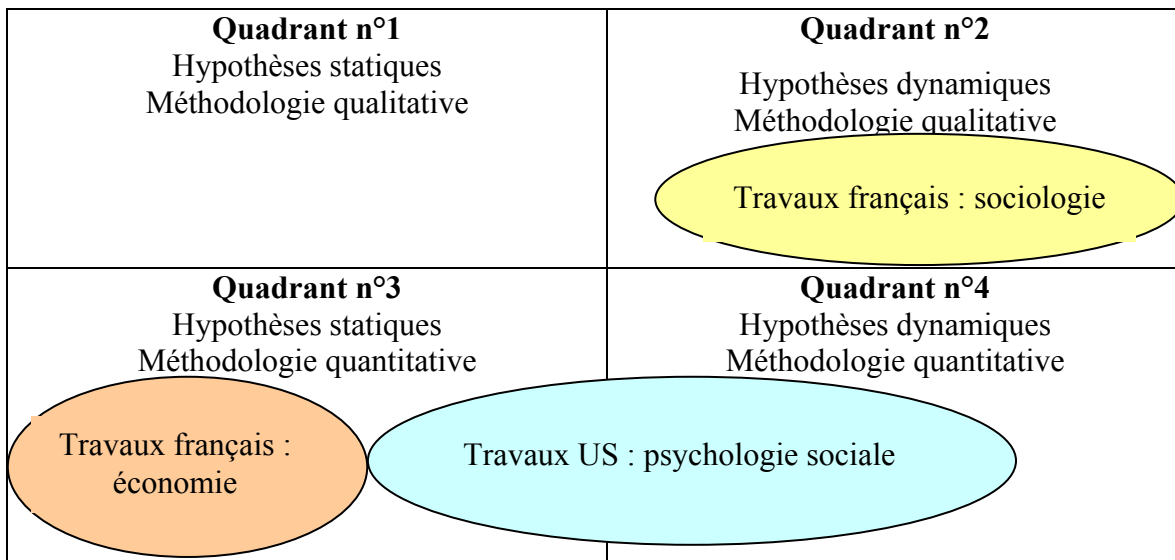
| **Quadrant n°1**<br>Hypothèses statiques<br>Méthodologie qualitative | **Quadrant n°2**<br>Hypothèses dynamiques<br>Méthodologie qualitative |
|---|---|
| **Quadrant n°3**<br>Hypothèses statiques<br>Méthodologie quantitative | **Quadrant n°4**<br>Hypothèses dynamiques<br>Méthodologie quantitative |

Travaux français : sociologie

Travaux français : économie

Travaux US : psychologie sociale